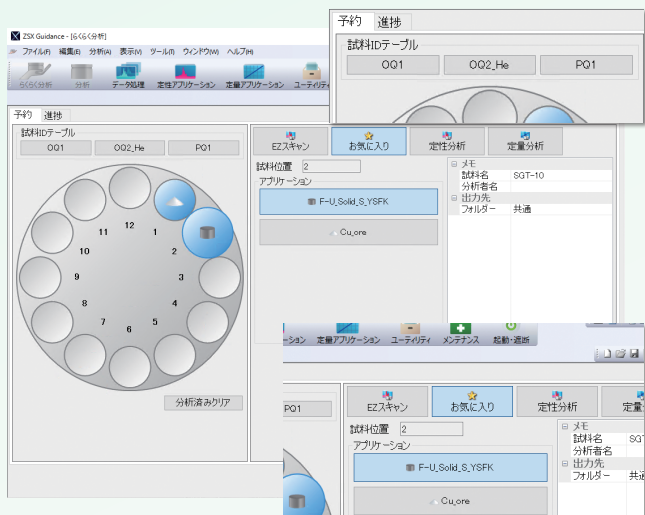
ZSX Guidance - [らくらく分析]

ファイル(F) 編集(E) 分析(A) 表示(V) ツール(T) ウィンドウ(W) ヘルプ(H)

らくらく分析 分析 データ処理 定性アプリケーション 定量アプリケーション ユーティリティ

予約 進捗

試料IDテーブル

OQ1 OQ2_He PQ1

12 1 2 3 4 5 6 7 8 9 10 11

分析済みクリア

EZスキャン お気に入り 定性分析 定量分析

試料位置 2

アプリケーション

F-U_Solid_S_YSFK

Cu_ore

メモ
試料名 SGT-10
分析者名
出力先
フォルダー 共通

予約 進捗

試料IDテーブル

OQ1 OQ2_He PQ1

ーション 定量アプリケーション ユーティリティ メンテナンス 起動・遮断

PQ1

EZスキャン お気に入り 定性分析 定量分

試料位置 2

アプリケーション

F-U_Solid_S_YSFK

Cu_ore

メモ
試料名 SGT
分析者名
出力先
フォルダー 共通